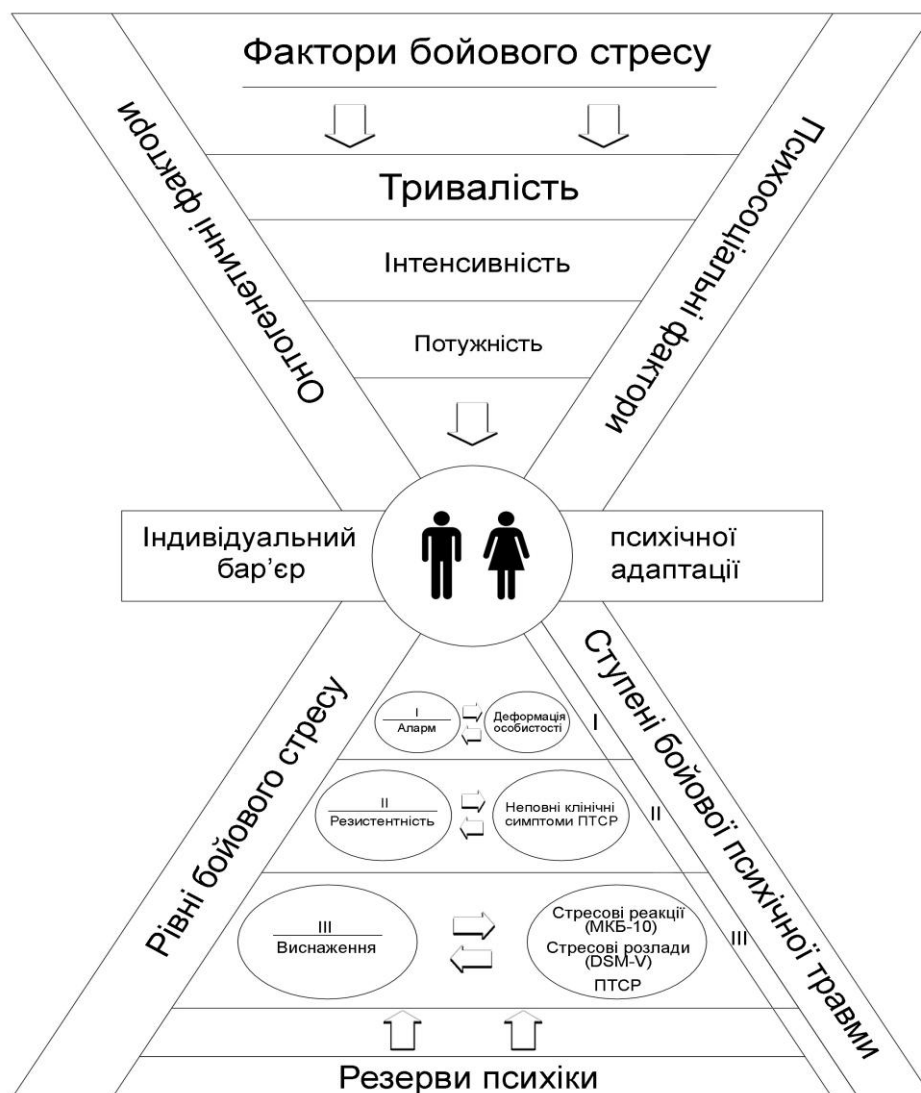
Фактори бойового стресу

Онтогенетичні фактори

Психосоціальні фактори

Тривалість

Інтенсивність

Потужність

Індивідуальний бар'єр

психічної адаптації

Рівні бойового стресу

Ступені бойової психічної травми

I
Аларм

Деформація особистості

I

II
Резистентність

Неповні клінічні симптоми ПТСР

II

III
Виснаження

Стресові реакції (МКБ-10)
Стресові розлади (DSM-V)
ПТСР

III

Резерви психіки